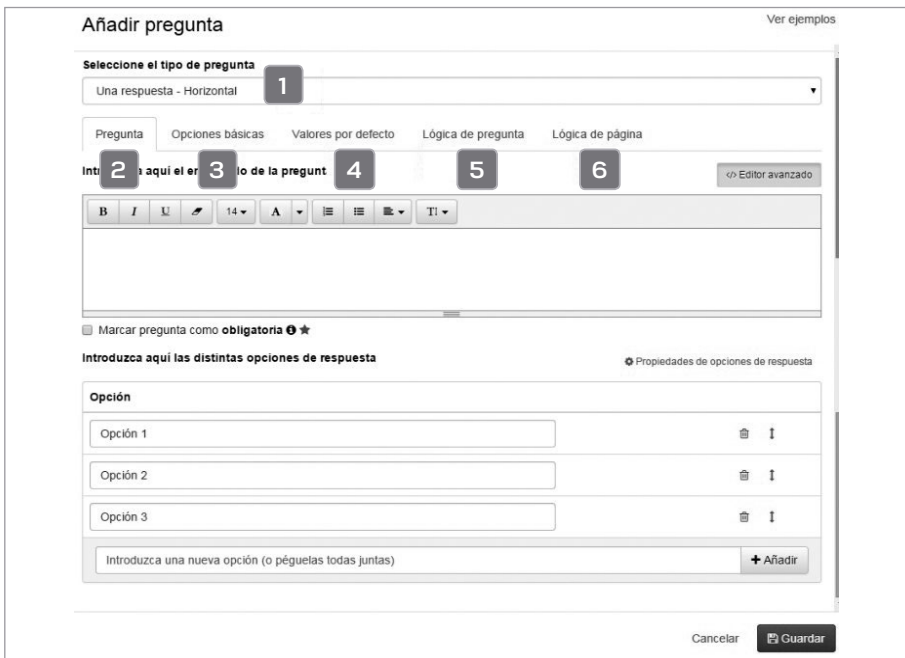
Añadir pregunta

Ver ejemplos

Seleccione el tipo de pregunta

1

Una respuesta - Horizontal

Pregunta | Opciones básicas | Valores por defecto | Lógica de pregunta | Lógica de página

Intr 2 aquí el er 3 lo de la pregunt 4 5 6

</> Editor avanzado

B I U 14 A T

Marcar pregunta como **obligatoria**

Introduzca aquí las distintas opciones de respuesta

Propiedades de opciones de respuesta

Opción

Opción 1

Opción 2

Opción 3

Introduzca una nueva opción (o péguelas todas juntas)

+ Añadir

Cancelar

Guardar